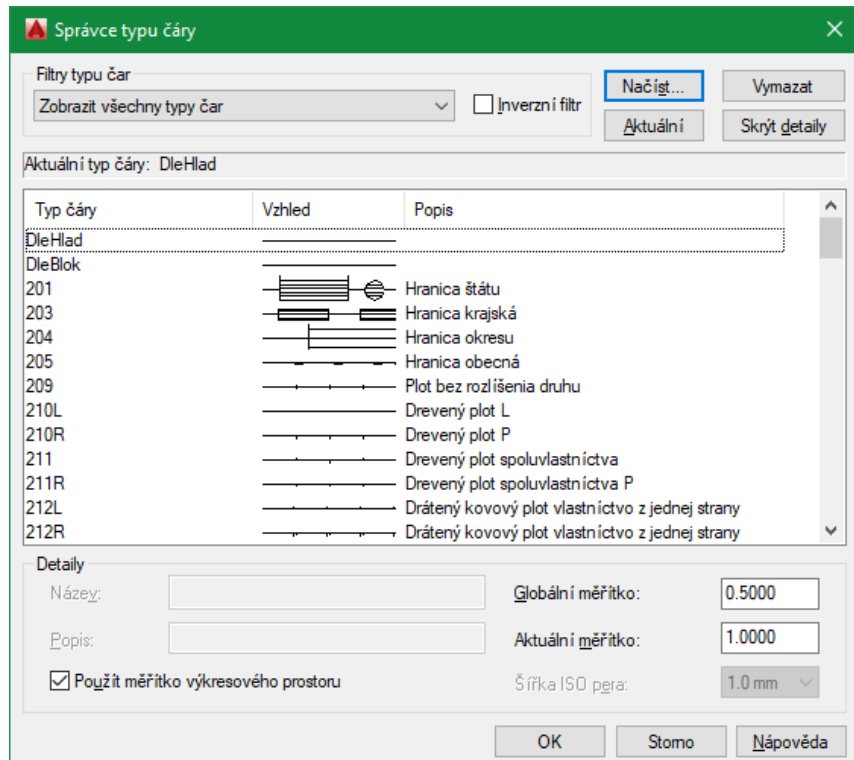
Správce typu čáry

Filtry typu čar

Zobrazit všechny typy čar

Inverzní filtr

Načíst...

Vymazat

Aktuální

Skrýt detaily

Aktuální typ čáry: DleHlad

| Typ čáry | Vzhled | Popis |
|---|---|---|
| DleHlad | | |
| DleBlok | | |
| 201 | | Hranica štátu |
| 203 | | Hranica krajská |
| 204 | | Hranica okresu |
| 205 | | Hranica obecná |
| 209 | | Plot bez rozlíšenia druhu |
| 210L | | Drevený plot L |
| 210R | | Drevený plot P |
| 211 | | Drevený plot spoluvlastníctva |
| 211R | | Drevený plot spoluvlastníctva P |
| 212L | | Drátený kovový plot vlastníctvo z jednej strany |
| 212R | | Drátený kovový plot vlastníctvo z jednej strany |

Detaily

Název:

Popis:

Použít měřítko výkresového prostoru

Globální měřítko: 0.5000

Aktuální měřítko: 1.0000

Šířka ISO pera: 1.0 mm

OK

Storno

Nápověda